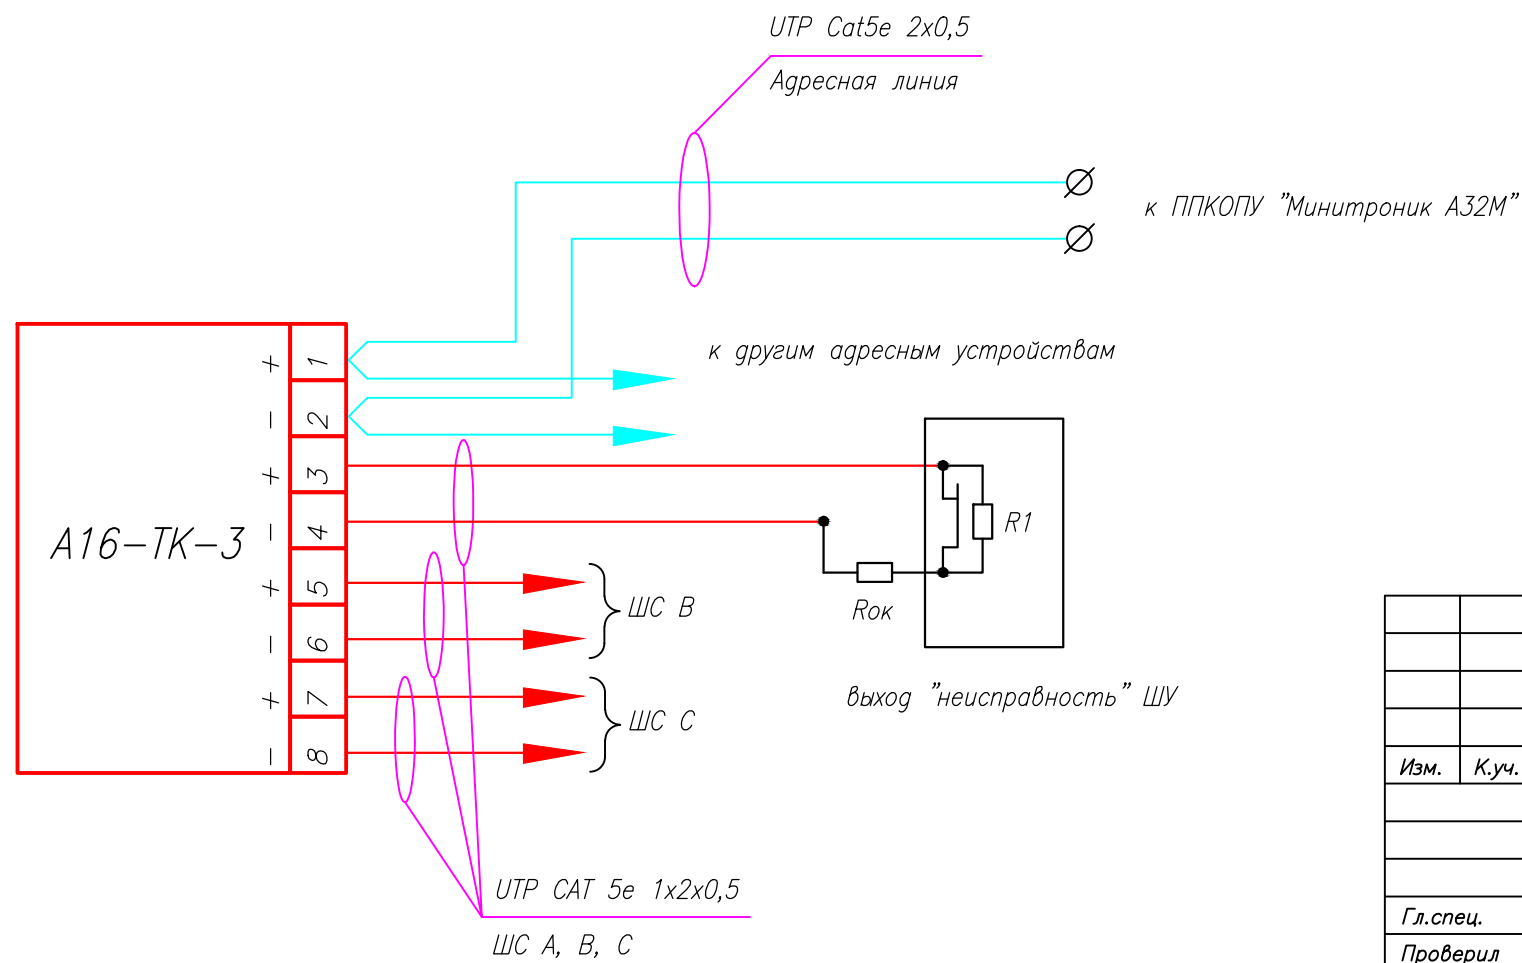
UTP Cat5e 2x0,5
Адресная линия

к ППКОПУ "Минитроник А32М"

к другим адресным устройствам

A16-TK-3

+ 1
– 2
+ 3
– 4
+ 5
– 6
+ 7
– 8

ШС В

ШС С

R1

Rок

выход "неисправность" ШУ

UTP CAT 5e 1x2x0,5
ШС А, В, С

Изм. К.уч.
Гл.спец.
Проверил